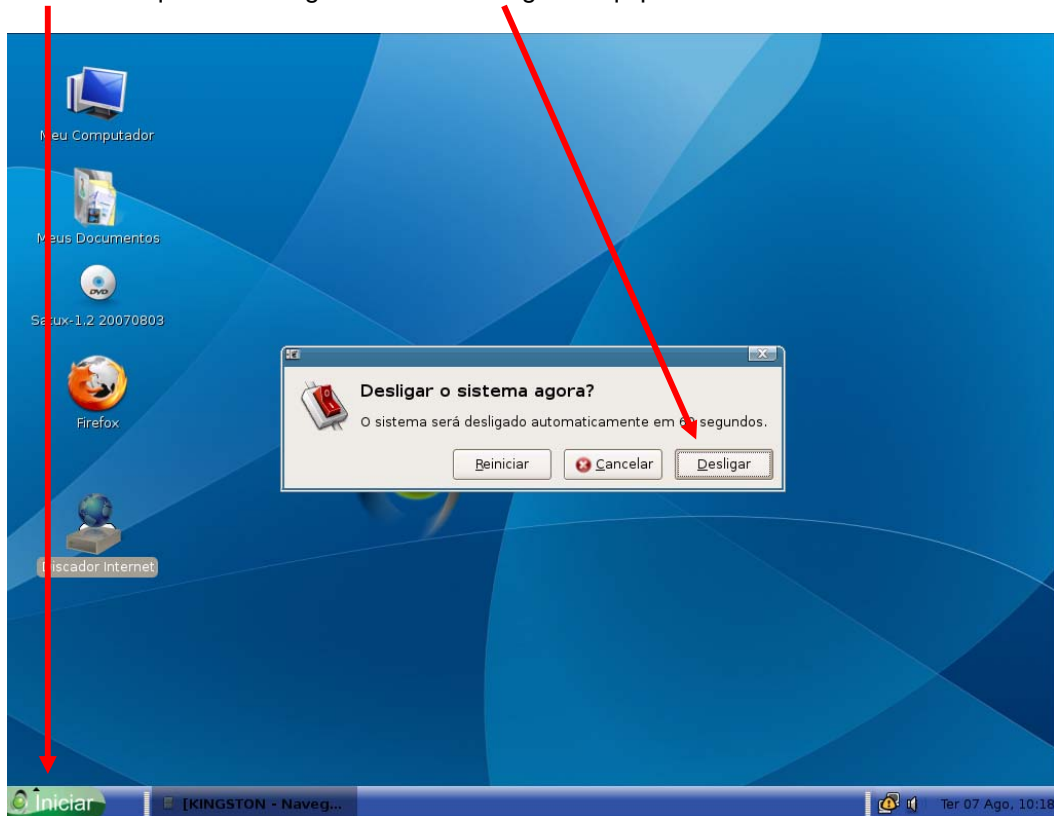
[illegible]

Meu Computador

Meus Documentos

Satux-1.2 20070803

Firefox

Discador Internet

Desligar o sistema agora?

O sistema será desligado automaticamente em 6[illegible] segundos.

Reiniciar

Cancelar

Desligar

Iniciar

[KINGSTON - Naveg...

Ter 07 Ago, 10:18